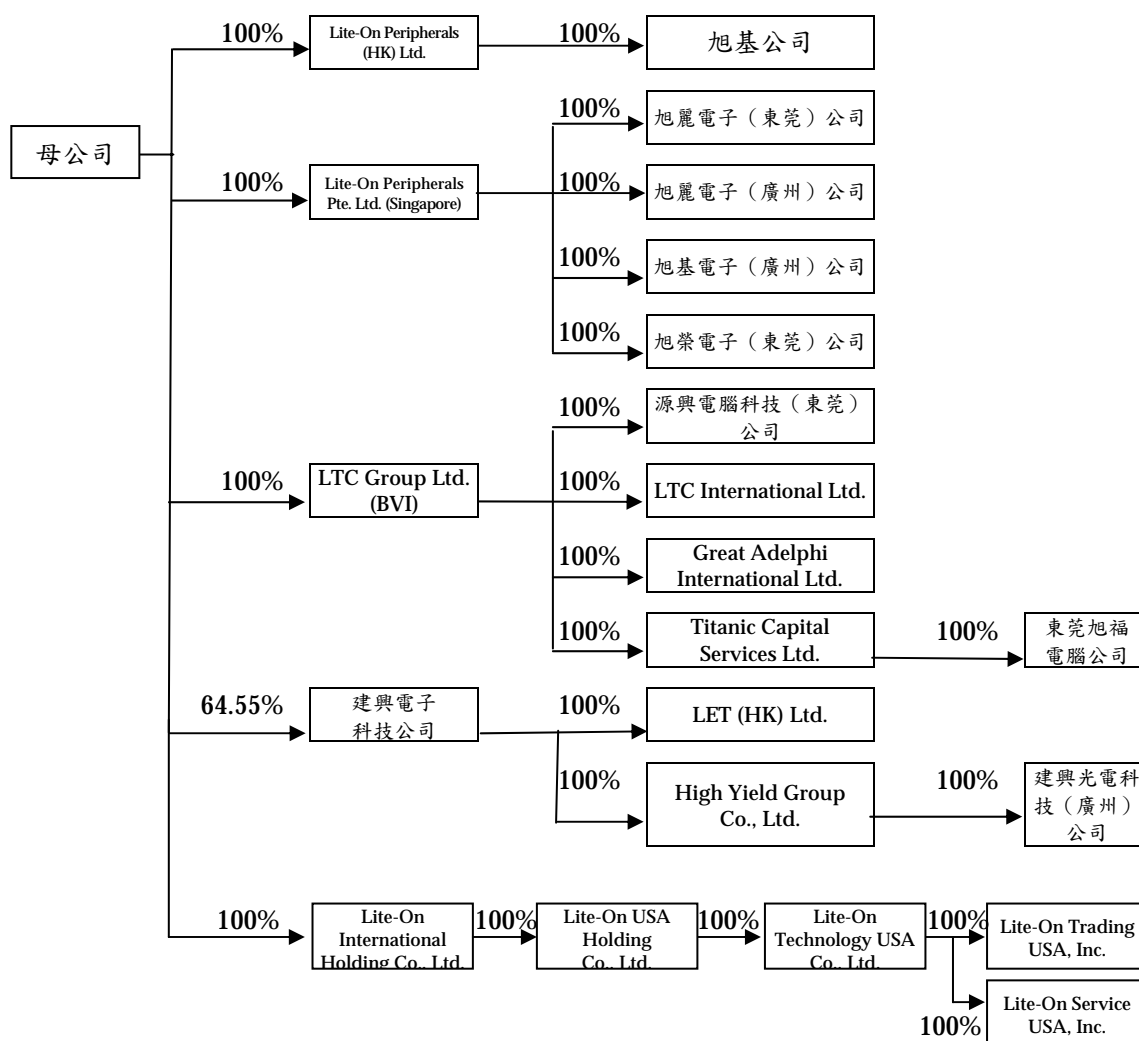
母公司

100%
Lite-On Peripherals (HK) Ltd.
100%
旭基公司

100%
Lite-On Peripherals Pte. Ltd. (Singapore)
100%
旭麗電子（東莞）公司
100%
旭麗電子（廣州）公司
100%
旭基電子（廣州）公司
100%
旭榮電子（東莞）公司

100%
LTC Group Ltd. (BVI)
100%
源興電腦科技（東莞）公司
100%
LTC International Ltd.
100%
Great Adelphi International Ltd.
100%
Titanic Capital Services Ltd.
100%
東莞旭福電腦公司

64.55%
建興電子科技公司
100%
LET (HK) Ltd.
100%
High Yield Group Co., Ltd.
100%
建興光電科技（廣州）公司

100%
Lite-On International Holding Co., Ltd.
100%
Lite-On USA Holding Co., Ltd.
100%
Lite-On Technology USA Co., Ltd.
100%
Lite-On Trading USA, Inc.
Lite-On Service USA, Inc.
100%